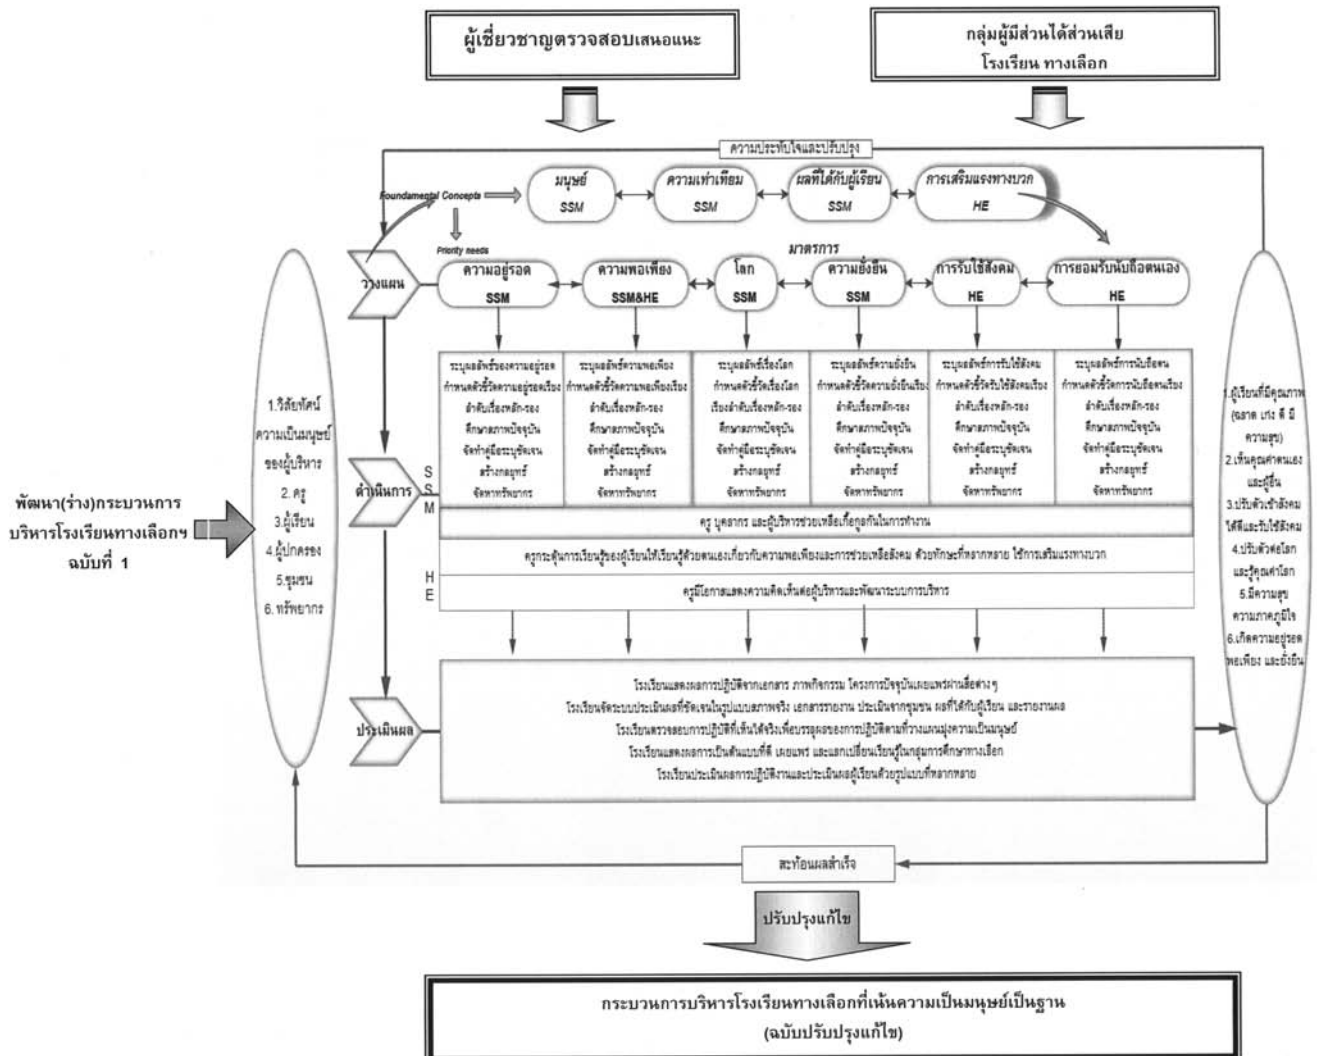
ผู้เชี่ยวชาญตรวจสอบเสนอแนะ

กลุ่มผู้มีส่วนได้ส่วนเสีย
โรงเรียน ทางเลือก

ความประทับใจและปรับปรุง

Foundamental Concepts

มนุษย์
SSM

ความเท่าเทียม
SSM

ผลที่ได้กับผู้เรียน
SSM

การเสริมแรงทางบวก
HE

Priority needs

มาตรการ

วางแผน

ความอยู่รอด
SSM

ความพอเพียง
SSM&HE

โลก
SSM

ความยั่งยืน
SSM

การรับใช้สังคม
HE

การยอมรับนับถือตนเอง
HE

| ระบุผลลัพธ์ของความอยู่รอด กำหนดตัวชี้วัดความอยู่รอดเรื่อง ลำดับเรื่องหลัก-รอง ศึกษาสภาพปัจจุบัน จัดทำคู่มือระบุชัดเจน สร้างกลยุทธ์ จัดหาทรัพยากร | ระบุผลลัพธ์ความพอเพียง กำหนดตัวชี้วัดความพอเพียงเรื่อง ลำดับเรื่องหลัก-รอง ศึกษาสภาพปัจจุบัน จัดทำคู่มือระบุชัดเจน สร้างกลยุทธ์ จัดหาทรัพยากร | ระบุผลลัพธ์เรื่องโลก กำหนดตัวชี้วัดเรื่องโลก เรียงลำดับเรื่องหลัก-รอง ศึกษาสภาพปัจจุบัน จัดทำคู่มือระบุชัดเจน สร้างกลยุทธ์ จัดหาทรัพยากร | ระบุผลลัพธ์ความยั่งยืน กำหนดตัวชี้วัดความยั่งยืนเรื่อง ลำดับเรื่องหลัก-รอง ศึกษาสภาพปัจจุบัน จัดทำคู่มือระบุชัดเจน สร้างกลยุทธ์ จัดหาทรัพยากร | ระบุผลลัพธ์การรับใช้สังคม กำหนดตัวชี้วัดรับใช้สังคมเรื่อง ลำดับเรื่องหลัก-รอง ศึกษาสภาพปัจจุบัน จัดทำคู่มือระบุชัดเจน สร้างกลยุทธ์ จัดหาทรัพยากร | ระบุผลลัพธ์การนับถือตน กำหนดตัวชี้วัดการนับถือตนเรื่อง ลำดับเรื่องหลัก-รอง ศึกษาสภาพปัจจุบัน จัดทำคู่มือระบุชัดเจน สร้างกลยุทธ์ จัดหาทรัพยากร |
|---|---|---|---|---|---|

ดำเนินการ

S
S
M

ครู บุคลากร และผู้บริหารช่วยเหลือเกื้อกูลกันในการทำงาน

ครูกระตุ้นการเรียนรู้ของผู้เรียนให้เรียนรู้ด้วยตนเองเกี่ยวกับความพอเพียงและการช่วยเหลือสังคม ด้วยทักษะที่หลากหลาย ใช้การเสริมแรงทางบวก

H
E

ครูมีโอกาสแสดงความคิดเห็นต่อผู้บริหารและพัฒนาระบบการบริหาร

ประเมินผล

โรงเรียนแสดงผลการปฏิบัติจากเอกสาร ภาพกิจกรรม โครงการปัจจุบันเผยแพร่ผ่านสื่อต่าง ๆ
โรงเรียนจัดระบบประเมินผลที่ชัดเจนในรูปแบบสภาพจริง เอกสารรายงาน ประเมินจากชุมชน ผลที่ได้กับผู้เรียน และรายงานผล
โรงเรียนตรวจสอบการปฏิบัติที่เห็นได้จริงเพื่อบรรลุผลของการปฏิบัติตามที่วางแผนมุ่งความเป็นมนุษย์
โรงเรียนแสดงผลการเป็นต้นแบบที่ดี เผยแพร่ และแลกเปลี่ยนเรียนรู้ในกลุ่มการศึกษาทางเลือก
โรงเรียนประเมินผลการปฏิบัติงานและประเมินผลผู้เรียนด้วยรูปแบบที่หลากหลาย

1.วิสัยทัศน์ ความเป็นมนุษย์ ของผู้บริหาร
2. ครู
3.ผู้เรียน
4.ผู้ปกครอง
5.ชุมชน
6. ทรัพยากร

พัฒนา(ร่าง)กระบวนการบริหารโรงเรียนทางเลือกฯ ฉบับที่ 1

1.ผู้เรียนที่มีคุณภาพ (ฉลาด เก่ง ดี มีความสุข)
2.เห็นคุณค่าตนเอง และผู้อื่น
3.ปรับตัวเข้าสังคม ได้ดีและรับใช้สังคม
4.ปรับตัวต่อโลก และรู้คุณค่าโลก
5.มีความสุข ความภาคภูมิใจ
6.เกิดความอยู่รอด พอเพียง และยั่งยืน

สะท้อนผลสำเร็จ

ปรับปรุงแก้ไข

กระบวนการบริหารโรงเรียนทางเลือกที่เน้นความเป็นมนุษย์เป็นฐาน
(ฉบับปรับปรุงแก้ไข)